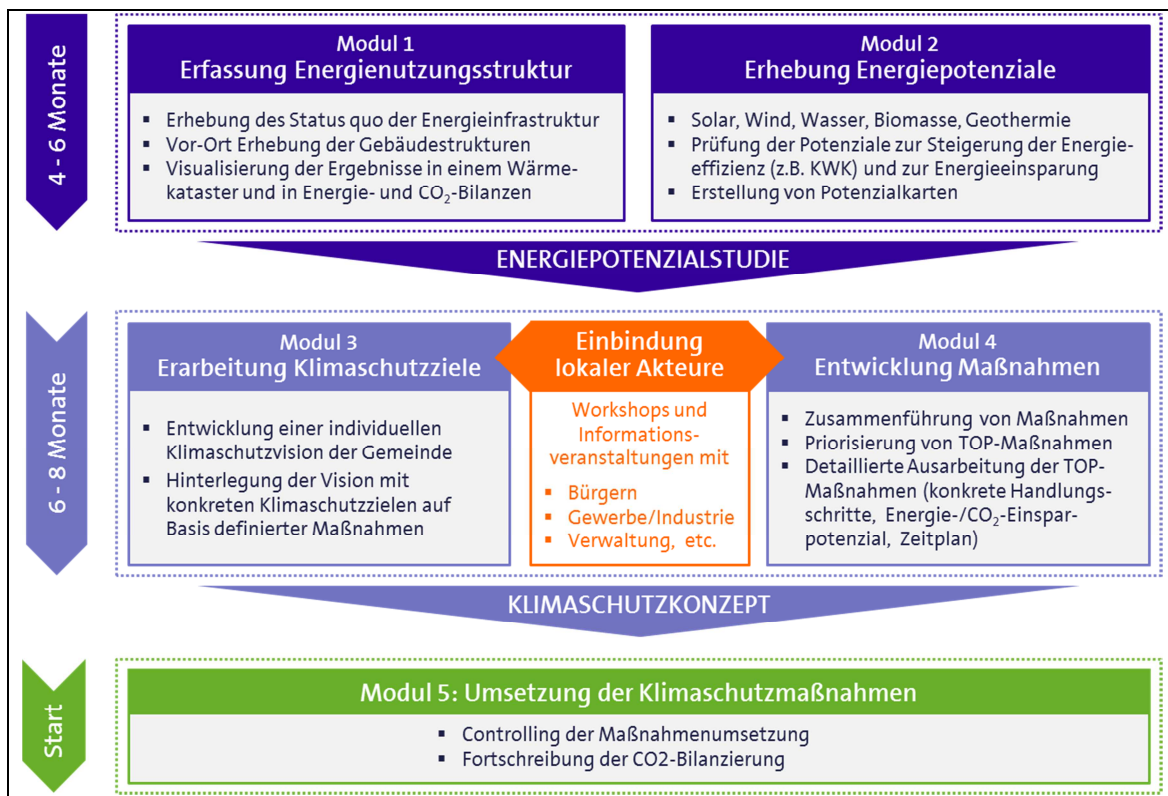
4 - 6 Monate

Modul 1
Erfassung Energienutzungsstruktur

▪ Erhebung des Status quo der Energieinfrastruktur
▪ Vor-Ort Erhebung der Gebäudestrukturen
▪ Visualisierung der Ergebnisse in einem Wärmekataster und in Energie- und $CO_2$-Bilanzen

Modul 2
Erhebung Energiepotenziale

▪ Solar, Wind, Wasser, Biomasse, Geothermie
▪ Prüfung der Potenziale zur Steigerung der Energieeffizienz (z.B. KWK) und zur Energieeinsparung
▪ Erstellung von Potenzialkarten

ENERGIEPOTENZIALSTUDIE

6 - 8 Monate

Modul 3
Erarbeitung Klimaschutzziele

▪ Entwicklung einer individuellen Klimaschutzvision der Gemeinde
▪ Hinterlegung der Vision mit konkreten Klimaschutzzielen auf Basis definierter Maßnahmen

Einbindung lokaler Akteure

Workshops und Informationsveranstaltungen mit
▪ Bürgern
▪ Gewerbe/Industrie
▪ Verwaltung, etc.

Modul 4
Entwicklung Maßnahmen

▪ Zusammenführung von Maßnahmen
▪ Priorisierung von TOP-Maßnahmen
▪ Detaillierte Ausarbeitung der TOP-Maßnahmen (konkrete Handlungsschritte, Energie-/$CO_2$-Einsparpotenzial, Zeitplan)

KLIMASCHUTZKONZEPT

Start

Modul 5: Umsetzung der Klimaschutzmaßnahmen

▪ Controlling der Maßnahmenumsetzung
▪ Fortschreibung der CO2-Bilanzierung